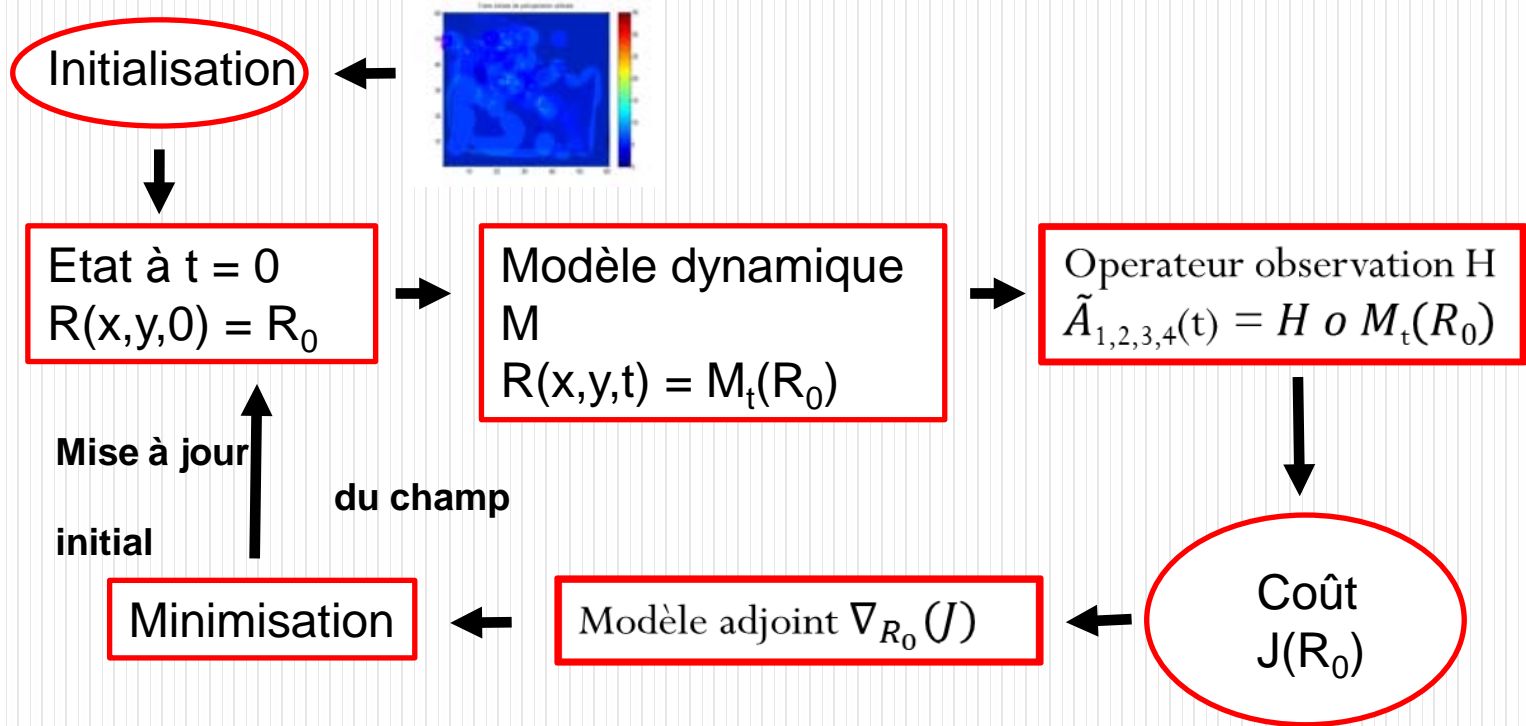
Initialisation

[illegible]

Etat à t = 0
R(x,y,0) = $R_0$

Modèle dynamique
M
R(x,y,t) = $M_t(R_0)$

Operateur observation H
$\tilde{A}_{1,2,3,4}(t) = H \ o \ M_t(R_0)$

Mise à jour

du champ

initial

Minimisation

Modèle adjoint $\nabla_{R_0}(J)$

Coût
J($R_0$)